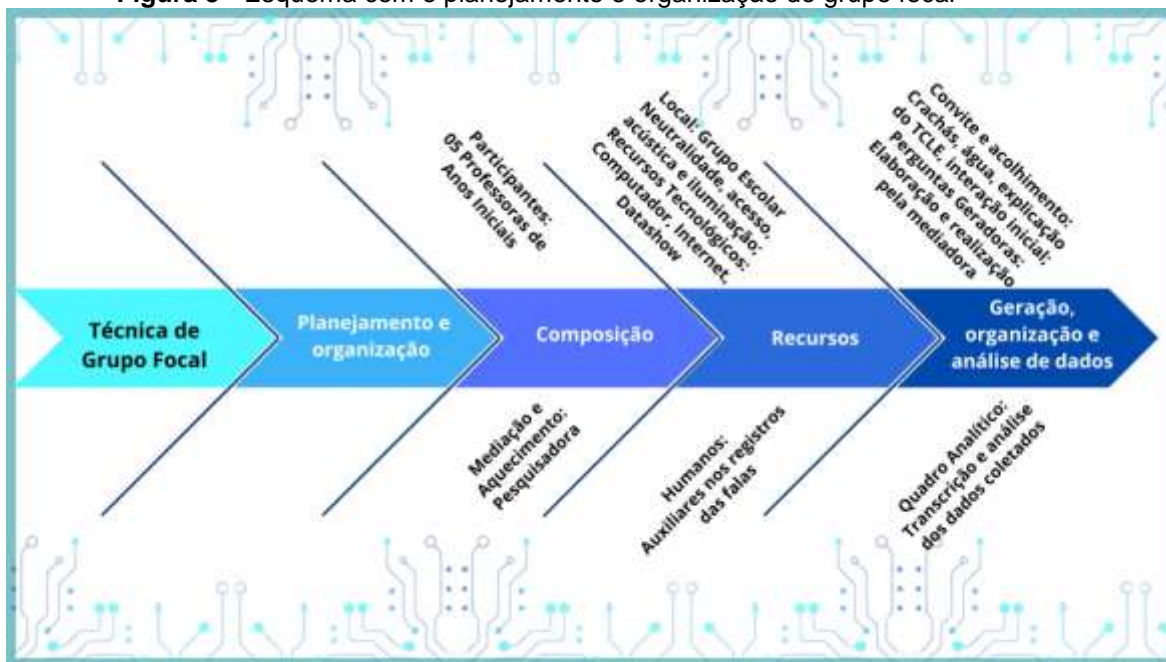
Figura 5 – Esquema com o planejamento e organização do grupo focal

Técnica de Grupo Focal

Planejamento e organização

Composição

Recursos

Geração, organização e análise de dados

Participantes: 05 Professoras de Anos Iniciais

Mediação e Aquecimento: Pesquisadora

Local: Grupo Escolar Neutralidade, acesso, acústica e iluminação; Recursos Tecnológicos: Computador, Internet, Datashow

Humanos: Auxiliares nos registros das falas

Convite e acolhimento: Crachás, água, explicação do TCLE, interação inicial; Perguntas Geradoras: Elaboração e realização pela mediadora

Quadro Analítico: Transcrição e análise dos dados coletados